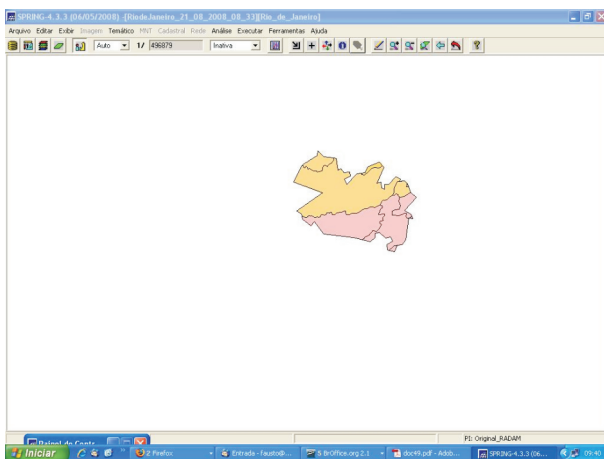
SPRING-4.3.3 (06/05/2008) [RiodeJaneiro_21_08_2008_08_33][Rio_de_Janeiro]

Arquivo Editar Exibir Imagem Temático MNT Cadastral Rede Análise Executar Ferramentas Ajuda

Auto 1/ 496879 Inativa

Painel de Cont

PI: Original_RADAM

Iniciar 2 Firefox Entrada - fausto@... 5 BrOffice.org 2.1 doc49.pdf - Adob... SPRING-4.3.3 (06... 09:40